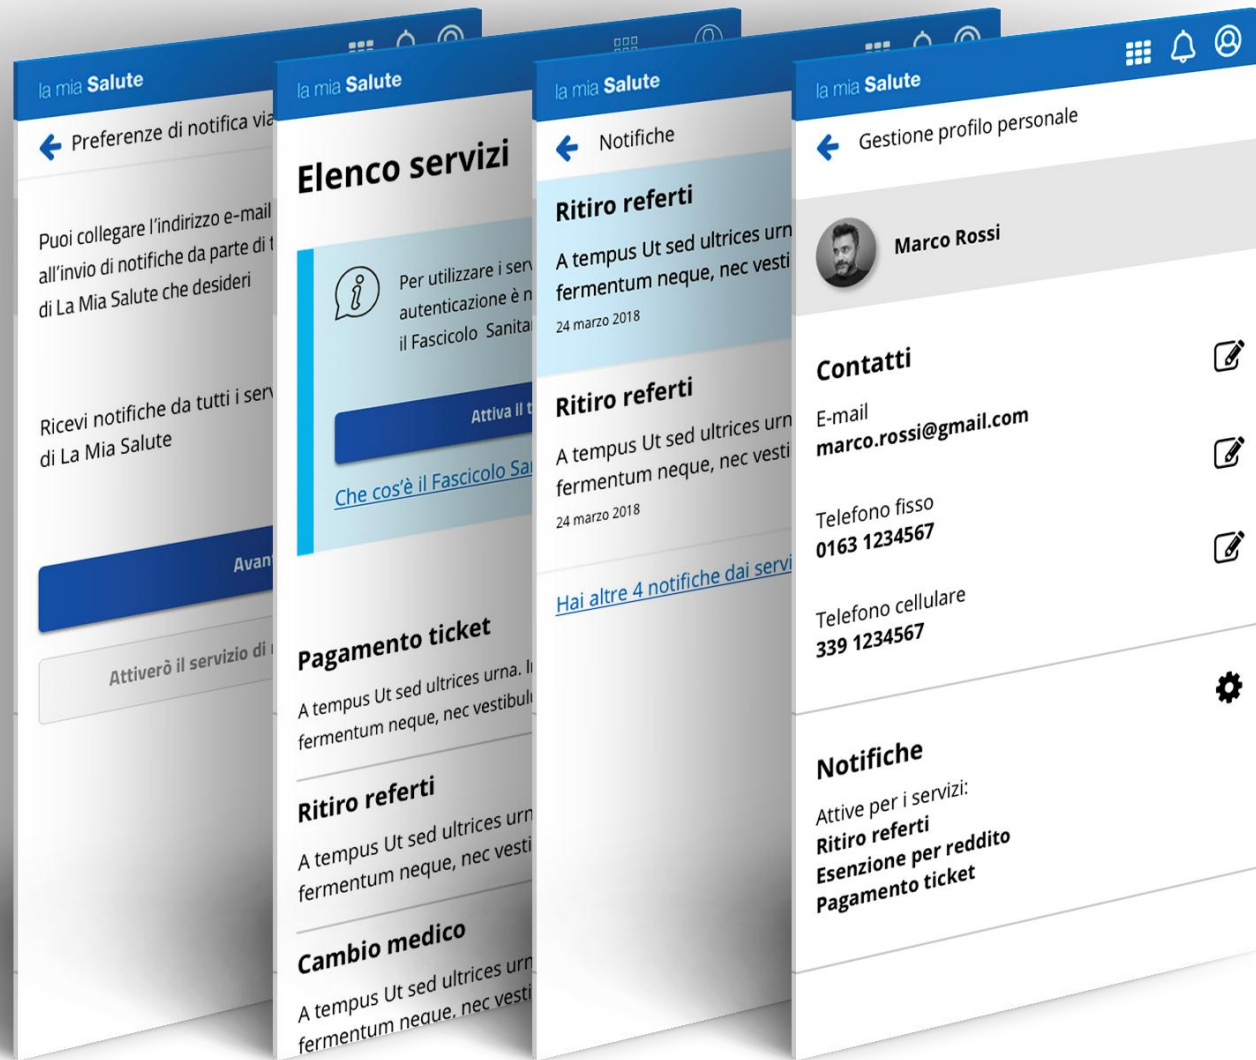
la mia Salute

Preferenze di notifica via

Puoi collegare l'indirizzo e-mail all'invio di notifiche da parte di t di La Mia Salute che desideri

Ricevi notifiche da tutti i serv di La Mia Salute

Avan

Attiverò il servizio di

la mia Salute

Elenco servizi

Per utilizzare i serv autenticazione è n il Fascicolo Sanita

Attiva il t

Che cos'è il Fascicolo Sa

Pagamento ticket

A tempus Ut sed ultrices urna. I fermentum neque, nec vestibul

Ritiro referti

A tempus Ut sed ultrices urn fermentum neque, nec vesti

Cambio medico

A tempus Ut sed ultrices urn fermentum neque, nec vesti

la mia Salute

Notifiche

Ritiro referti

A tempus Ut sed ultrices urn fermentum neque, nec vesti

24 marzo 2018

Ritiro referti

A tempus Ut sed ultrices urn fermentum neque, nec vesti

24 marzo 2018

Hai altre 4 notifiche dai servi

la mia Salute

Gestione profilo personale

Marco Rossi

Contatti

E-mail
marco.rossi@gmail.com

Telefono fisso
0163 1234567

Telefono cellulare
339 1234567

Notifiche

Attive per i servizi:
Ritiro referti
Esenzione per reddito
Pagamento ticket